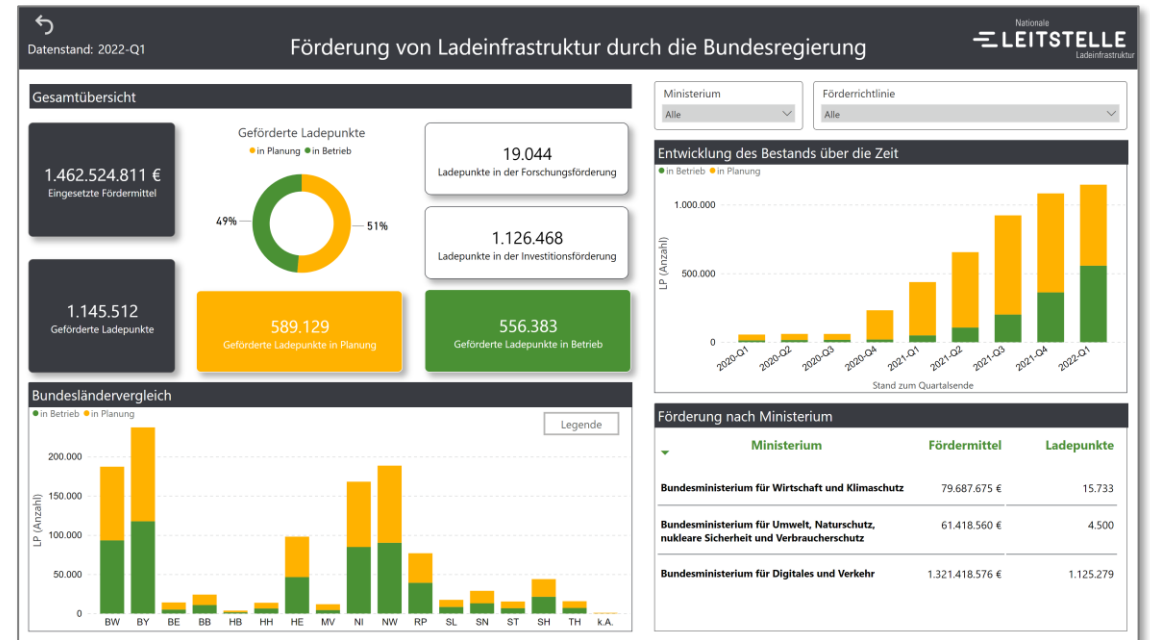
Datenstand: 2022-Q1

Förderung von Ladeinfrastruktur durch die Bundesregierung

Nationale LEITSTELLE Ladeinfrastruktur

Gesamtübersicht

1.462.524.811 €
Eingesetzte Fördermittel

Geförderte Ladepunkte
● in Planung ● in Betrieb

49%

51%

19.044
Ladepunkte in der Forschungsförderung

1.126.468
Ladepunkte in der Investitionsförderung

1.145.512
Geförderte Ladepunkte

589.129
Geförderte Ladepunkte in Planung

556.383
Geförderte Ladepunkte in Betrieb

Ministerium
Alle

Förderrichtlinie
Alle

Entwicklung des Bestands über die Zeit
● in Betrieb ● in Planung

1.000.000
500.000
0
LP (Anzahl)
2020-Q1 2020-Q2 2020-Q3 2020-Q4 2021-Q1 2021-Q2 2021-Q3 2021-Q4 2022-Q1
Stand zum Quartalsende

Bundesländervergleich
● in Betrieb ● in Planung

Legende

200.000
150.000
100.000
50.000
0
LP (Anzahl)
BW BY BE BB HB HH HE MV NI NW RP SL SN ST SH TH k.A.

Förderung nach Ministerium

| Ministerium | Fördermittel | Ladepunkte |
|---|---|---|
| Bundesministerium für Wirtschaft und Klimaschutz | 79.687.675 € | 15.733 |
| Bundesministerium für Umwelt, Naturschutz, nukleare Sicherheit und Verbraucherschutz | 61.418.560 € | 4.500 |
| Bundesministerium für Digitales und Verkehr | 1.321.418.576 € | 1.125.279 |